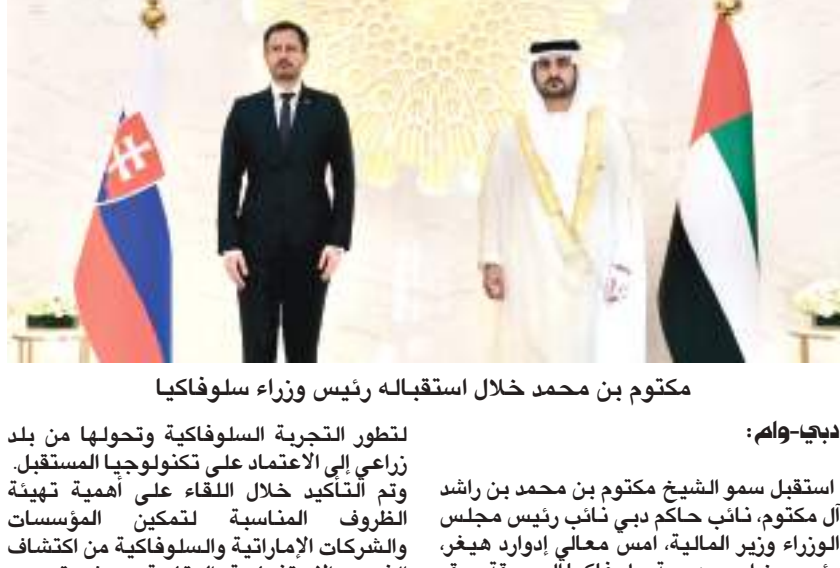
مكتوم بن محمد خلال استقباله رئيس وزراء سلوفاكيا

دبي-وام:

استقبل سمو الشيخ مكتوم بن محمد بن راشد آل مكتوم، نائب حاكم دبي نائب رئيس مجلس الوزراء وزير المالية، امس معالي إدوارد هيغر، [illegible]

لتطور التجربة السلوفاكية وتحولها من بلد زراعي إلى الاعتماد على تكنولوجيا المستقبل. وتم التأكيد خلال اللقاء على أهمية تهيئة الظروف المناسبة لتمكين المؤسسات والشركات الإماراتية والسلوفاكية من اكتشاف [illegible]